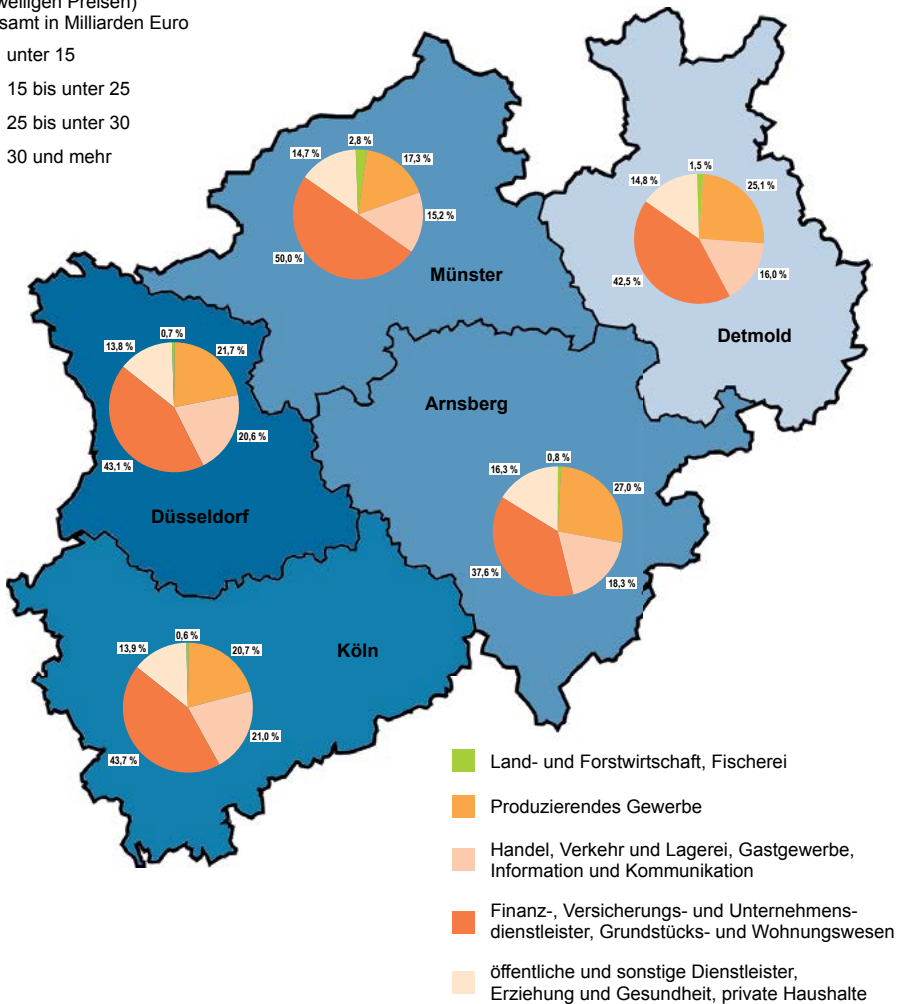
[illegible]weiligen Preisen)
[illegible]samt in Milliarden Euro

unter 15

15 bis unter 25

25 bis unter 30

30 und mehr

14,7 %
2,8 %
17,3 %
15,2 %
50,0 %
Münster

1,5 %
14,8 %
25,1 %
16,0 %
42,5 %
Detmold

13,8 %
0,7 %
21,7 %
20,6 %
43,1 %
Düsseldorf

Arnsberg

16,3 %
0,8 %
27,0 %
18,3 %
37,6 %

13,9 %
0,6 %
20,7 %
21,0 %
43,7 %
Köln

Land- und Forstwirtschaft, Fischerei

Produzierendes Gewerbe

Handel, Verkehr und Lagerei, Gastgewerbe, Information und Kommunikation

Finanz-, Versicherungs- und Unternehmensdienstleister, Grundstücks- und Wohnungswesen

öffentliche und sonstige Dienstleister, Erziehung und Gesundheit, private Haushalte